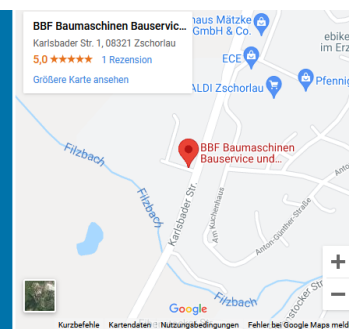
BBF Baumaschinen Bauservic...
Karlsbader Str. 1, 08321 Zschorlau
5,0 ★★★★★ 1 Rezension
Größere Karte ansehen

haus Mätzke GmbH & Co.
ebike im Erz
ECE
Pfennig
ALDI Zschorlau
BBF Baumaschinen Bauservice und...
Filzbach
Filzbach
Karlsbader Str.
Am Kuchenhaus
Anton-Günther-Straße
Filzbach
Schneeberger Str
Google
+
−
Kurzbefehle Kartendaten Nutzungsbedingungen Fehler bei Google Maps meld